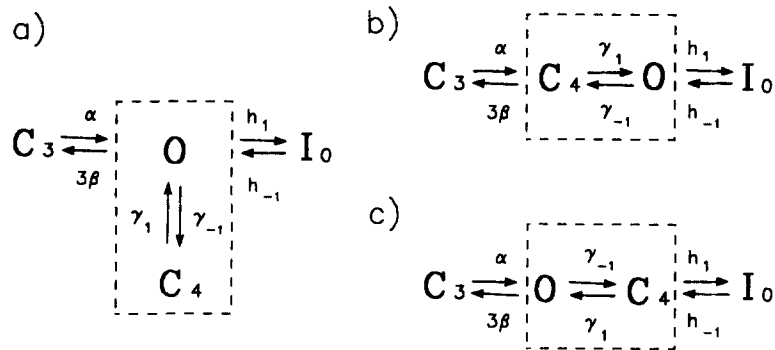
a)

$C_3 \underset{3\beta}{\overset{\alpha}{\rightleftharpoons}}$ O $\underset{h_{-1}}{\overset{h_1}{\rightleftharpoons}} I_0$

$\gamma_1$ $\gamma_{-1}$

$C_4$

b)

$C_3 \underset{3\beta}{\overset{\alpha}{\rightleftharpoons}} C_4 \underset{\gamma_{-1}}{\overset{\gamma_1}{\rightleftharpoons}} O \underset{h_{-1}}{\overset{h_1}{\rightleftharpoons}} I_0$

c)

$C_3 \underset{3\beta}{\overset{\alpha}{\rightleftharpoons}} O \underset{\gamma_1}{\overset{\gamma_{-1}}{\rightleftharpoons}} C_4 \underset{h_{-1}}{\overset{h_1}{\rightleftharpoons}} I_0$